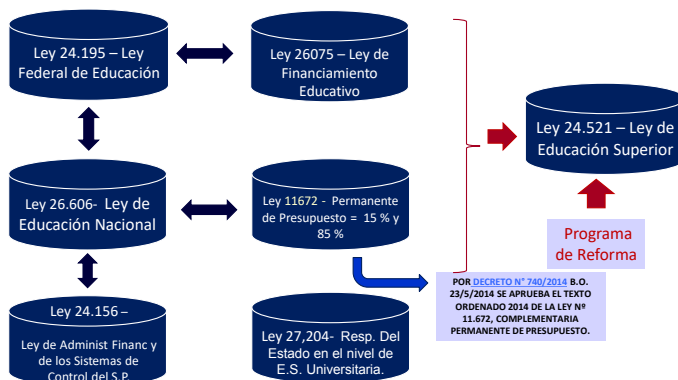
Ley 24.195 – Ley Federal de Educación

Ley 26075 – Ley de Financiamiento Educativo

Ley 24.521 – Ley de Educación Superior

Ley 26.606- Ley de Educación Nacional

Ley 11672 - Permanente de Presupuesto = 15 % y 85 %

Programa de Reforma

POR DECRETO N° 740/2014 B.O. 23/5/2014 SE APRUEBA EL TEXTO ORDENADO 2014 DE LA LEY Nº 11.672, COMPLEMENTARIA PERMANENTE DE PRESUPUESTO.

Ley 24.156 –

Ley de Administ Financ y de los Sistemas de Control del S.P.

Ley 27,204- Resp. Del Estado en el nivel de E.S. Universitaria.